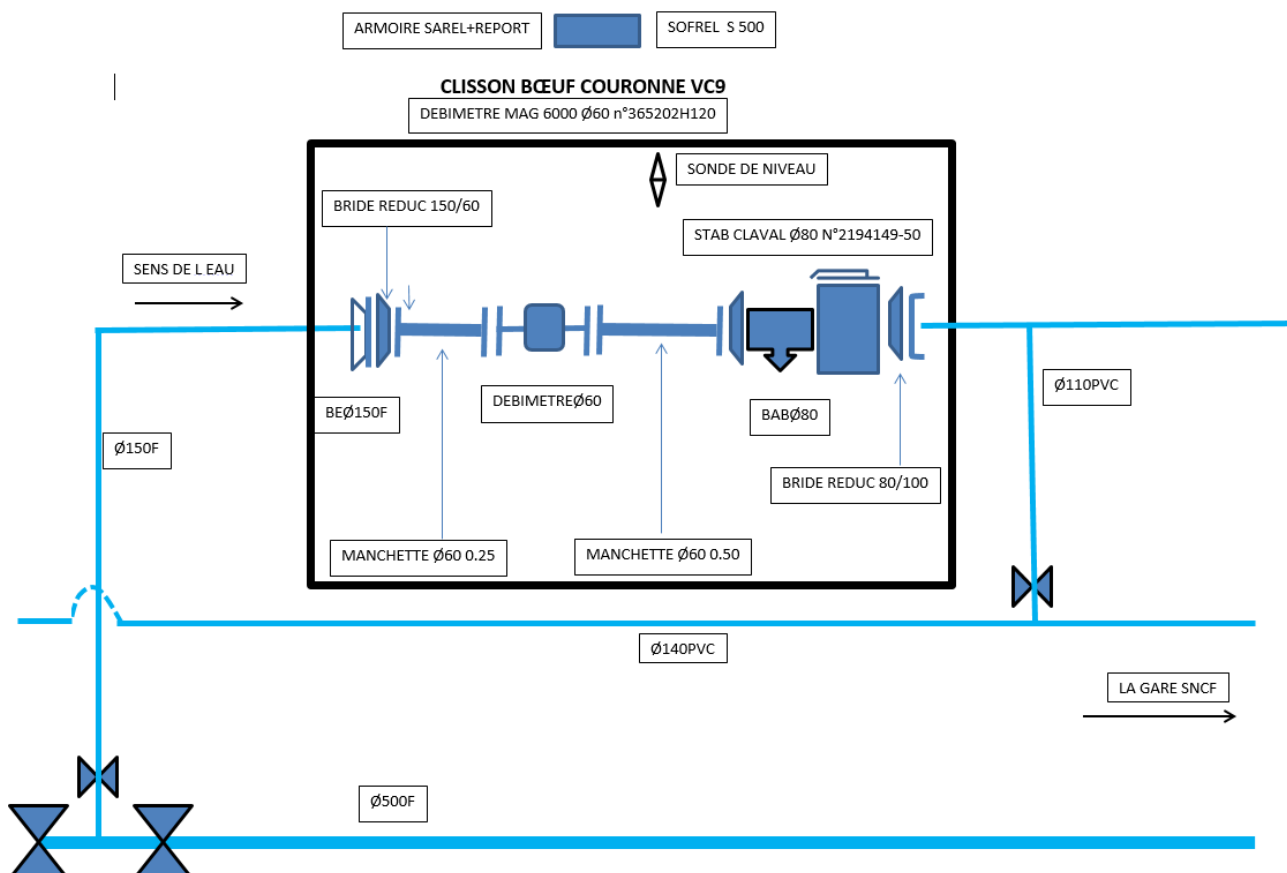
ARMOIRE SAREL+REPORT

SOFREL S 500

CLISSON BŒUF COURONNE VC9

DEBIMETRE MAG 6000 Ø60 n°365202H120

SONDE DE NIVEAU

BRIDE REDUC 150/60

STAB CLAVAL Ø80 N°2194149-50

SENS DE L EAU

Ø110PVC

BEØ150F

DEBIMETREØ60

BABØ80

Ø150F

BRIDE REDUC 80/100

MANCHETTE Ø60 0.25

MANCHETTE Ø60 0.50

Ø140PVC

LA GARE SNCF

Ø500F